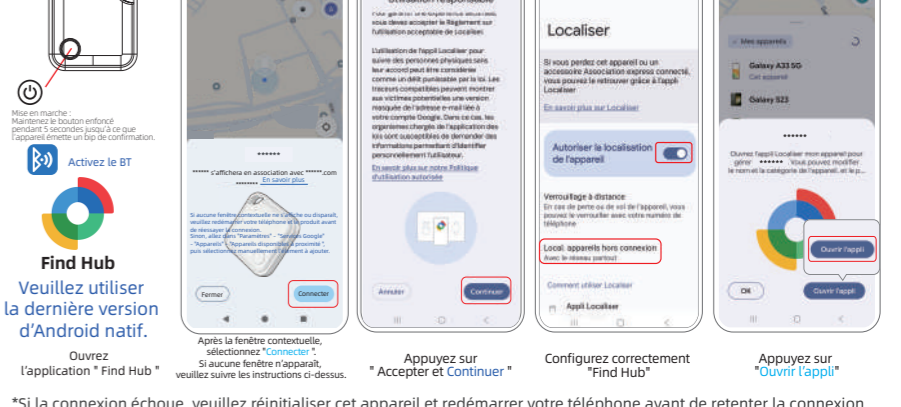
Mise en marche :
Maintenez le bouton enfoncé pendant 5 secondes jusqu'à ce que l'appareil émette un bip de confirmation.

Activez le BT

Find Hub

Veuillez utiliser la dernière version d'Android natif.

Ouvrez l'application " Find Hub "

******

****** s'affichera en association avec ******.com ******* En savoir plus

Si aucune fenêtre contextuelle ne s'affiche ou disparaît, veuillez redémarrer votre téléphone et le produit avant de réessayer la connexion.
Sinon, allez dans "Paramètres" - "Services Google" - "Appareils" - "Appareils disponibles à proximité", puis sélectionnez manuellement l'élément à ajouter.

Fermer

Connecter

Après la fenêtre contextuelle, sélectionnez "Connecter".
Si aucune fenêtre n'apparaît, veuillez suivre les instructions ci-dessus.

Utilisation responsable

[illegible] vous devez accepter le Règlement sur l'utilisation acceptable de Localiser.

L'utilisation de l'appli Localiser pour suivre des personnes physiques sans leur accord peut être considérée comme un délit punissable par la loi. Les traceurs compatibles peuvent montrer aux victimes potentielles une version masquée de l'adresse e-mail liée à votre compte Google. Dans ce cas, les organismes chargés de l'application des lois sont susceptibles de demander des informations permettant d'identifier personnellement l'utilisateur.

En savoir plus sur notre Politique d'utilisation autorisée

Annuler

Continuer

Appuyez sur " Accepter et Continuer "

Localiser

Si vous perdez cet appareil ou un accessoire Association express connecté, vous pouvez le retrouver grâce à l'appli Localiser

En savoir plus sur Localiser

Autoriser la localisation de l'appareil

Verrouillage à distance
En cas de perte ou de vol de l'appareil, vous pouvez le verrouiller avec votre numéro de téléphone

Local. appareils hors connexion
Avec le réseau partout

Comment utiliser Localiser

Appli Localiser

Configurez correctement "Find Hub"

Mes appareils

Galaxy A33 5G
Cet appareil

Galaxy S23

******

Ouvrez l'appli Localiser mon appareil pour gérer ******. Vous pouvez modifier le nom et la catégorie de l'appareil, et le p...

Ouvrir l'appli

OK

Ouvrir l'appli

Appuyez sur "Ouvrir l'appli"

*Si la connexion échoue, veuillez réinitialiser cet appareil et redémarrer votre téléphone avant de retenter la connexion